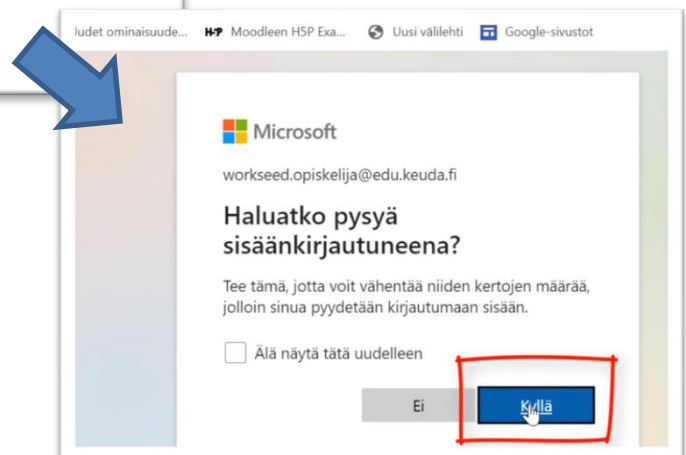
ludet ominaisuude... H-P Moodleen H5P Exa... Uusi välilehti Google-sivustot

Microsoft

workseed.opiskelija@edu.keuda.fi

Haluatko pysyä sisäänkirjautuneena?

Tee tämä, jotta voit vähentää niiden kertojen määrää, jolloin sinua pyydetään kirjautumaan sisään.

Älä näytä tätä uudelleen

Ei

Kyllä